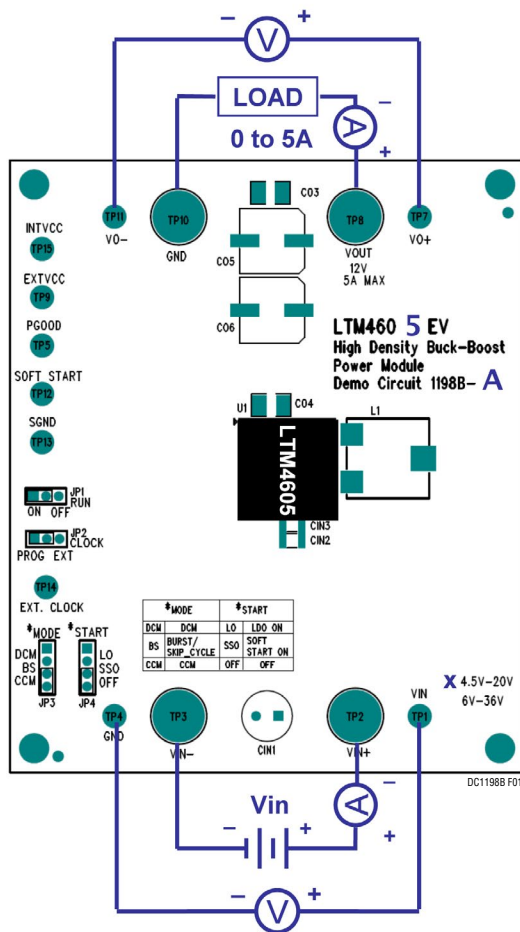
– V +

LOAD

A –

0 to 5A

+

TP11 VO–

TP10 GND

C03

TP8 VOUT 12V 5A MAX

TP7 VO+

INTVCC TP15

EXTVCC TP9

PGOOD TP5

SOFT START TP12

SGND TP13

C05

C06

LTM460 5 EV
High Density Buck-Boost
Power Module
Demo Circuit 1198B- A

U1 C04

L1

LTM4605

CIN3
CIN2

JP1 RUN
ON OFF

JP2 CLOCK
PROG EXT

TP14
EXT. CLOCK

*MODE *START
DCM BS CCM
JP3
LO SSO OFF
JP4

| *MODE | | *START | |
|---|---|---|---|
| DCM | DCM | LO | LDO ON |
| BS | BURST/ SKIP_CYCLE | SSO | SOFT START ON |
| CCM | CCM | OFF | OFF |

VIN
X 4.5V–20V
6V–36V

TP4 GND

TP3 VIN–

CIN1

TP2 VIN+

TP1

DC1198B F01

Vin

A –

– +

+

– V +